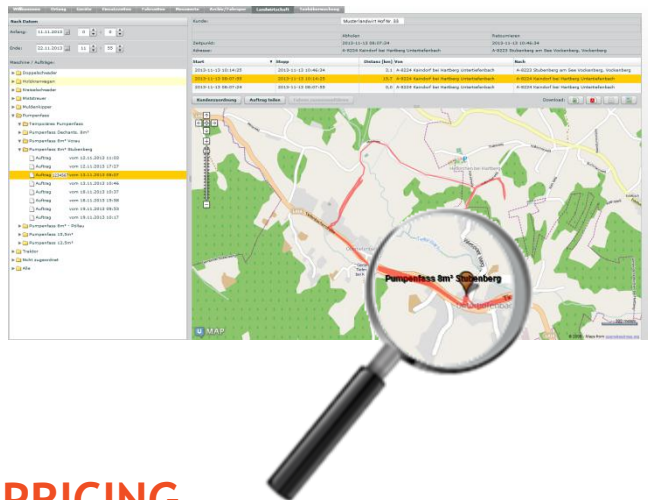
Willkommen | Ortung | Geräte | Ereignisse | Fahrzeiten | Messwerte | Strecke | Landwirtschaft | Tankabrechnung

Nach Datum:
Anfang: 11.11.2013 | 0 | 0
Ende: 22.11.2013 | 11 | 55

Maschine / Aufträge:
Doppelschwader
Holzbringer
Kreiselschwader
Mähdrescher
Muldenkipper
Pumpenfass
Pumpenfass Gülle
Pumpenfass Oschatz 8m³
Pumpenfass 8m³ Vorau
Pumpenfass 8m³ Stubenberg
Auftrag vom 12.11.2013 11:03
Auftrag vom 13.11.2013 17:07
Auftrag vom 13.11.2013 08:07
Auftrag vom 13.11.2013 10:46
Auftrag vom 14.11.2013 17:36
Auftrag vom 15.11.2013 15:58
Auftrag vom 15.11.2013 09:59
Auftrag vom 15.11.2013 10:17
Pumpenfass 8m³ - Pöllau
Pumpenfass 10,5m³
Pumpenfass 12,5m³
Traktor
Nicht zugeordnet
Alle

Kunde: Musterlandwirt Wolfer 35

Zeitpunkt: 2013-11-13 08:07:24 | Abholen 2013-11-13 10:46:34 | Retournieren
Adresse: A-8224 Kaindorf bei Hartberg Unterfeistenbach | A-8222 Stubenberg am See Vockenberg, Vockenberg

| Start | Stopp | Distanz [km] Von | Nach |
|---|---|---|---|
| 2013-11-13 10:14:25 | 2013-11-13 10:46:34 | 0,1 A-8224 Kaindorf bei Hartberg Unterfeistenbach | A-8222 Stubenberg am See Vockenberg, Vockenberg |
| 2013-11-13 08:07:25 | 2013-11-13 10:14:25 | 15,7 A-8224 Kaindorf bei Hartberg Unterfeistenbach | A-8224 Kaindorf bei Hartberg Unterfeistenbach |
| 2013-11-13 08:07:25 | 2013-11-13 08:07:55 | 0,0 A-8224 Kaindorf bei Hartberg Unterfeistenbach | A-8224 Kaindorf bei Hartberg Unterfeistenbach |

Kundenzuordnung | Auftrag teilen | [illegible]
Download:

Pumpenfass 8m³ Stubenberg

MAP
© 2013 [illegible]

PRICING